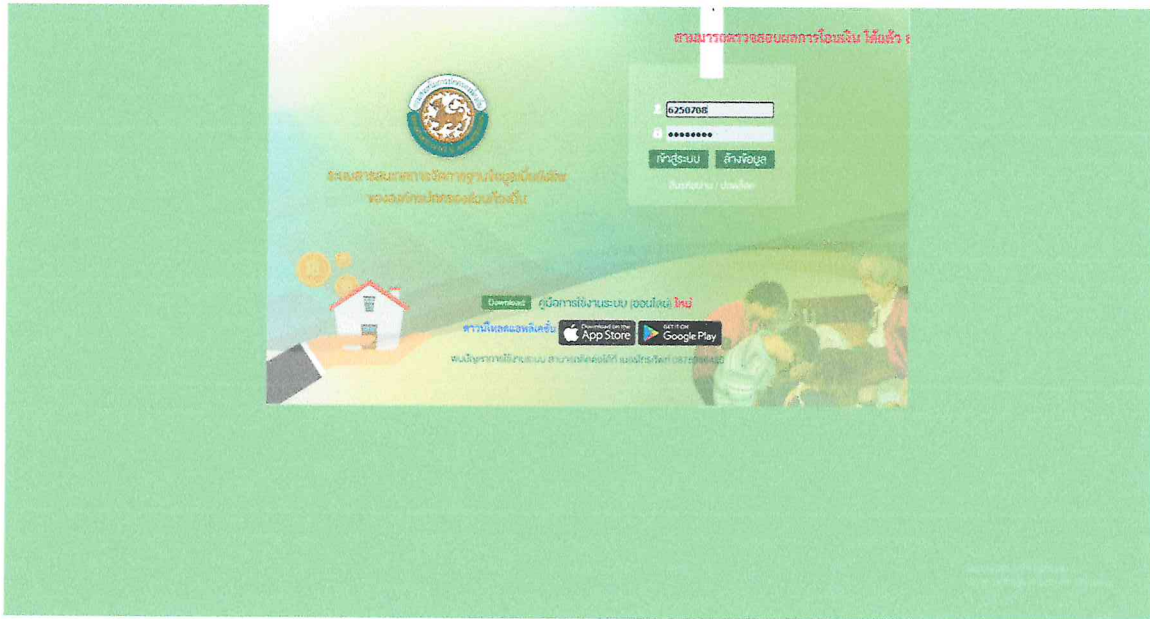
สามารถตรวจสอบผลการโอนเงิน ได้แล้ว

ระบบสารสนเทศการจัดการฐานข้อมูลเบี้ยยังชีพ ขององค์กรปกครองส่วนท้องถิ่น

6250708

••••••••

เข้าสู่ระบบ ล้างข้อมูล

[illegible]

Download คู่มือการใช้งานระบบ (ออนไลน์) ใหม่

ดาวน์โหลดแอพลิเคชั่น Download on the App Store GET IT ON Google Play

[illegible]